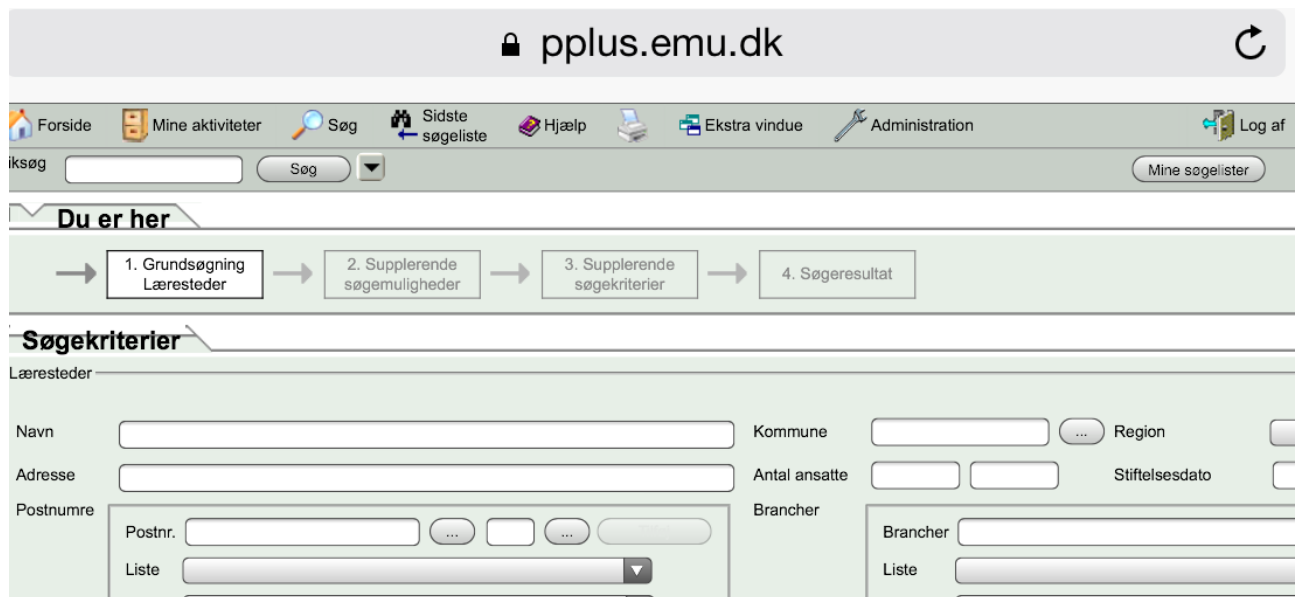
pplus.emu.dk

Forside Mine aktiviteter Søg Sidste søgeliste Hjælp Ekstra vindue Administration Log af

iksøg Søg Mine søgelister

Du er her

1. Grundsøgning Læresteder
2. Supplerende søgemuligheder
3. Supplerende søgekriterier
4. Søgeresultat

Søgekriterier

Læresteder

Navn
Adresse
Postnumre
Postnr. ... ...
Liste

Kommune ... Region
Antal ansatte Stiftelsesdato
Brancher
Brancher
Liste